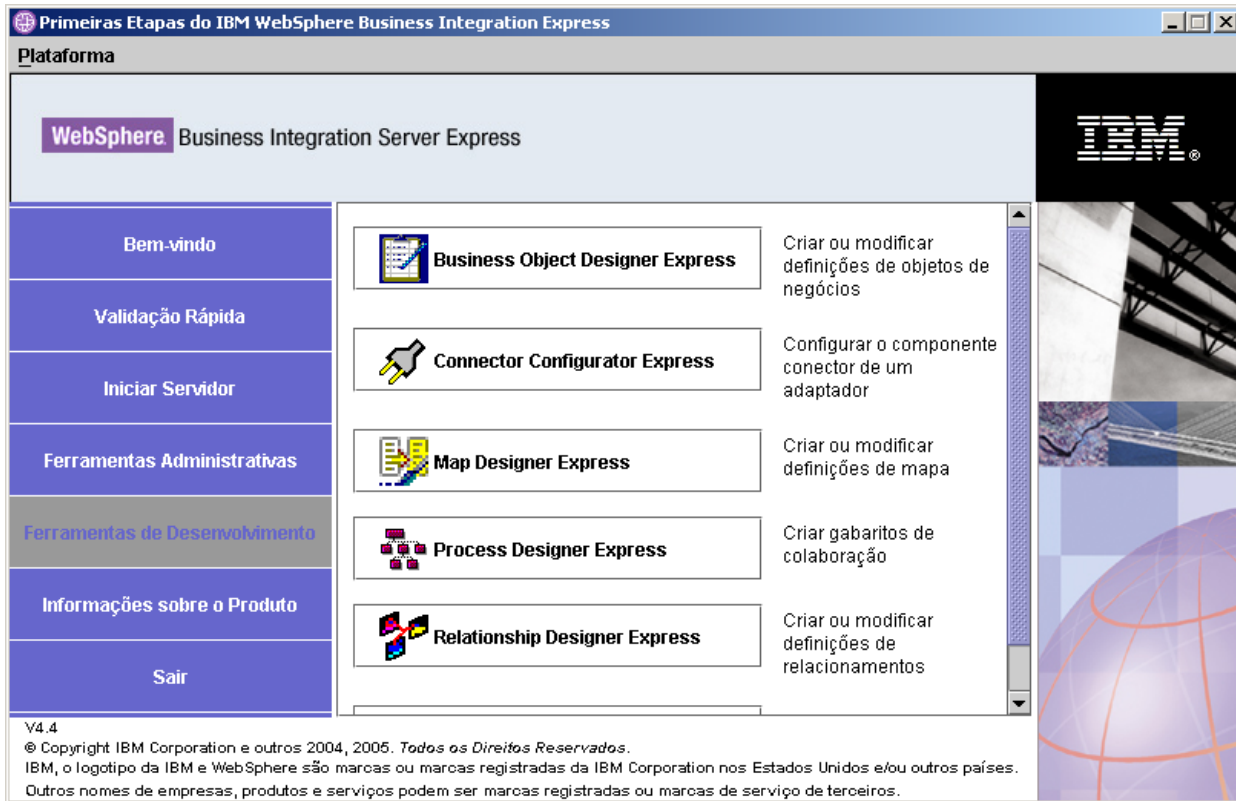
Primeiras Etapas do IBM WebSphere Business Integration Express

Plataforma

WebSphere. Business Integration Server Express

IBM.

Bem-vindo

Validação Rápida

Iniciar Servidor

Ferramentas Administrativas

Ferramentas de Desenvolvimento

Informações sobre o Produto

Sair

Business Object Designer Express

Criar ou modificar definições de objetos de negócios

Connector Configurator Express

Configurar o componente conector de um adaptador

Map Designer Express

Criar ou modificar definições de mapa

Process Designer Express

Criar gabaritos de colaboração

Relationship Designer Express

Criar ou modificar definições de relacionamentos

V4.4

© Copyright IBM Corporation e outros 2004, 2005. Todos os Direitos Reservados.

IBM, o logotipo da IBM e WebSphere são marcas ou marcas registradas da IBM Corporation nos Estados Unidos e/ou outros países.

Outros nomes de empresas, produtos e serviços podem ser marcas registradas ou marcas de serviço de terceiros.